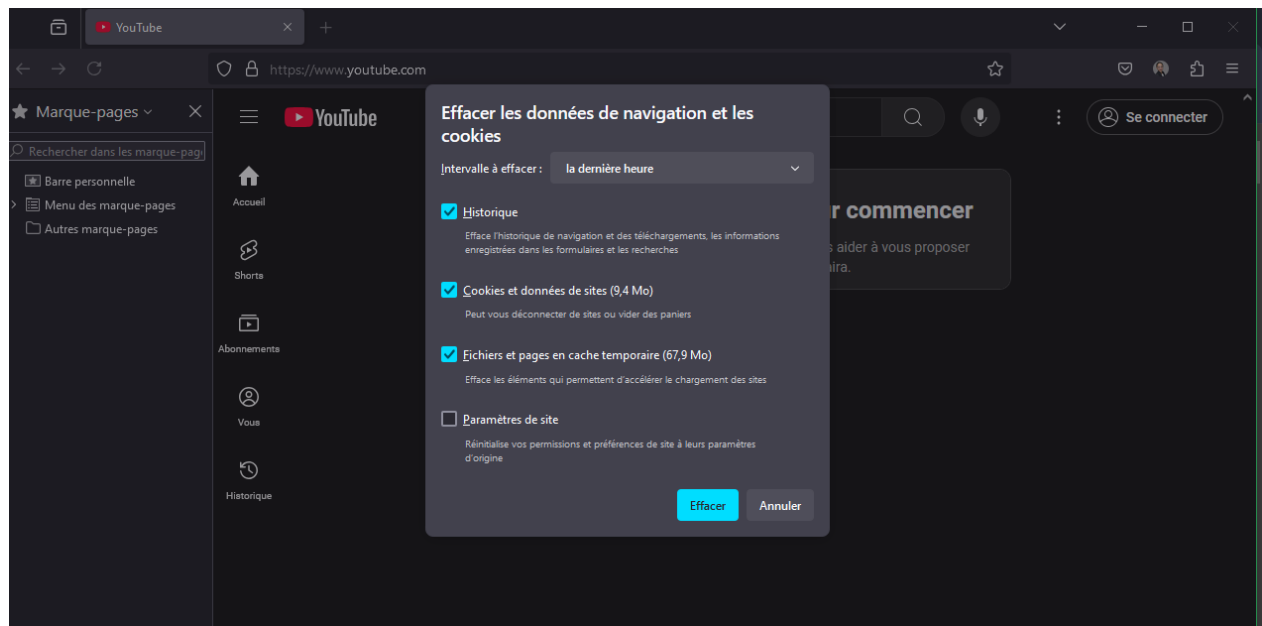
YouTube

https://www.youtube.com

Marque-pages

Rechercher dans les marque-pag

Barre personnelle

Menu des marque-pages

Autres marque-pages

YouTube

Se connecter

Accueil

Shorts

Abonnements

Vous

Historique

r commencer

s aider à vous proposer
aira.

Effacer les données de navigation et les cookies

Intervalle à effacer : la dernière heure

Historique

Efface l'historique de navigation et des téléchargements, les informations enregistrées dans les formulaires et les recherches

Cookies et données de sites (9,4 Mo)

Peut vous déconnecter de sites ou vider des paniers

Fichiers et pages en cache temporaire (67,9 Mo)

Efface les éléments qui permettent d'accélérer le chargement des sites

Paramètres de site

Réinitialise vos permissions et préférences de site à leurs paramètres d'origine

Effacer

Annuler